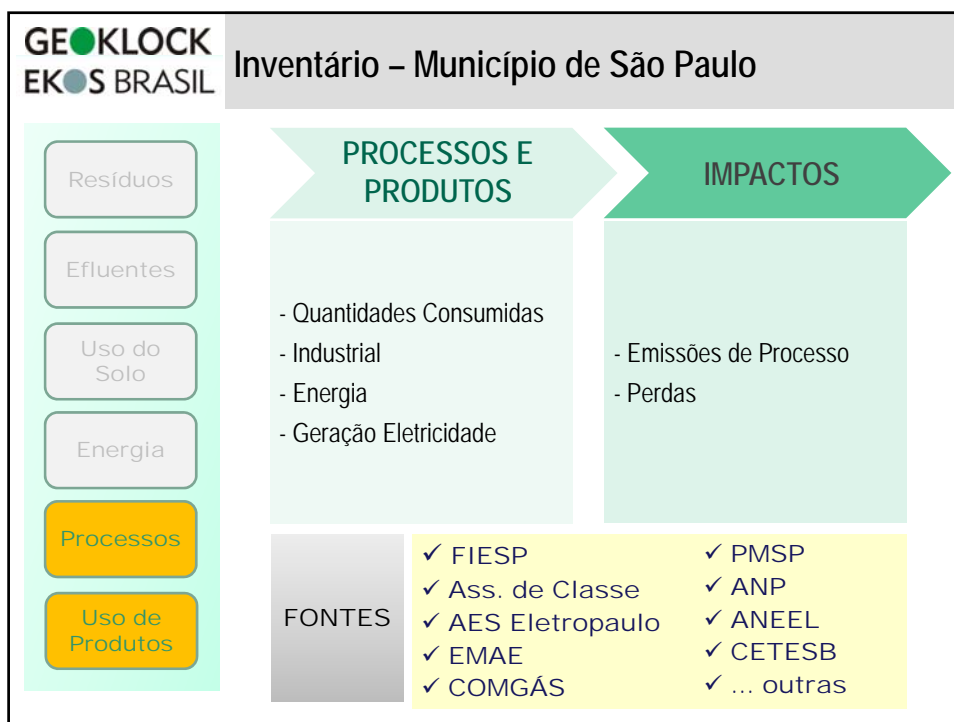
GEOKLOCK
EKOS BRASIL

Inventário – Município de São Paulo

Resíduos

Efluentes

Uso do Solo

Energia

Processos

Uso de Produtos

PROCESSOS E PRODUTOS

IMPACTOS

- Quantidades Consumidas
- Industrial
- Energia
- Geração Eletricidade

- Emissões de Processo
- Perdas

FONTES

✓ FIESP
✓ Ass. de Classe
✓ AES Eletropaulo
✓ EMAE
✓ COMGÁS

✓ PMSP
✓ ANP
✓ ANEEL
✓ CETESB
✓ ... outras